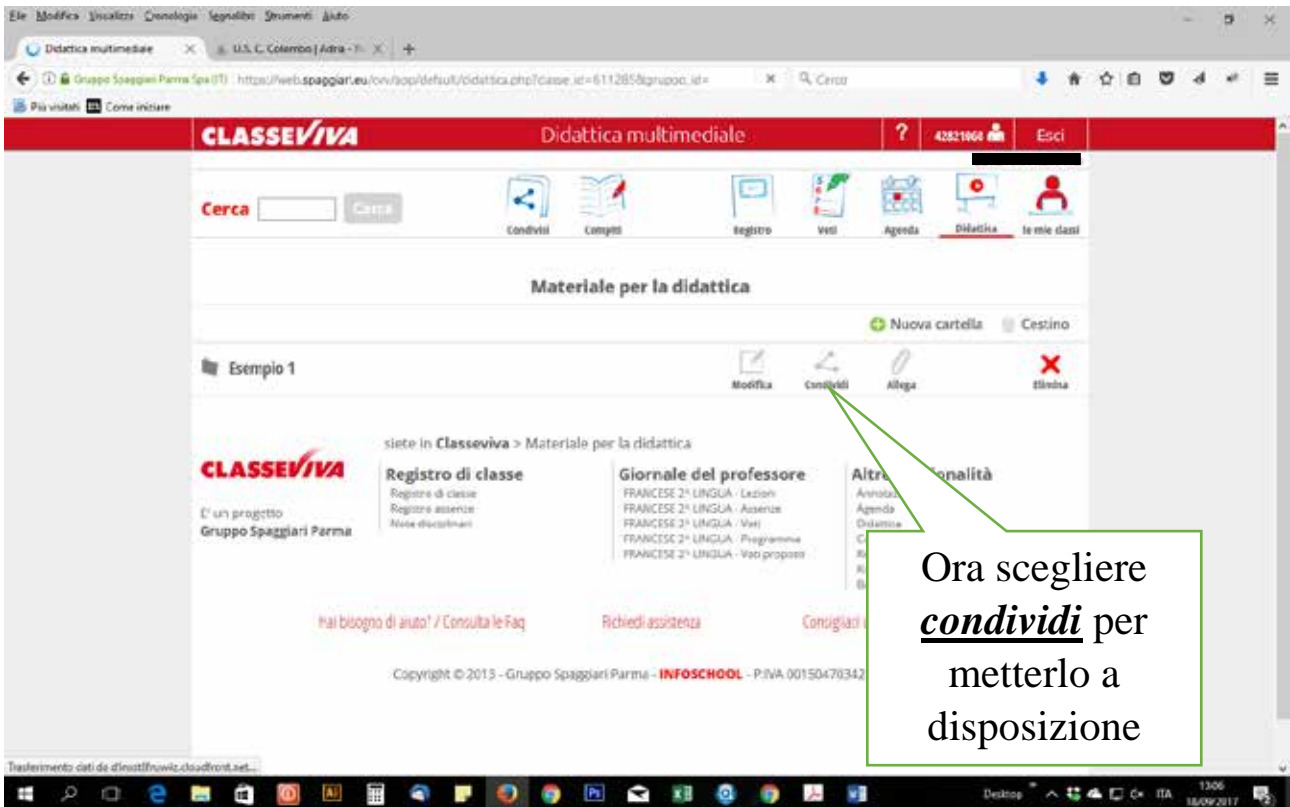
File Modifica Visualizza Cronologia Segnalibri Strumenti Aiuto

Didattica multimediale | U.S. C. Colombo | Adria - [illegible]

Gruppo Spaggiari Parma Spa (IT) https://web.spaggiari.eu/cvv/app/default/didattica.php?classe_id=611285&gruppo_id= | Cerca

Più visitati | Come iniziare

CLASSEVIVA | Didattica multimediale | ? | 42821068 | Esci

Cerca | Cerca

Condividi | Compiti | Registro | Voti | Agenda | Didattica | le mie classi

Materiale per la didattica

Nuova cartella | Cestino

Esempio 1 | Modifica | Condividi | Allega | Elimina

siete in Classeviva > Materiale per la didattica

CLASSEVIVA

E' un progetto Gruppo Spaggiari Parma

Registro di classe
Registro di classe
Registro assenze
Note disciplinari

Giornale del professore
FRANCESE 2^ LINGUA - Lezioni
FRANCESE 2^ LINGUA - Assenze
FRANCESE 2^ LINGUA - Voti
FRANCESE 2^ LINGUA - Programma
FRANCESE 2^ LINGUA - Voti proposti

Altre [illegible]onalità
Annota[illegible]
Agenda
Didattica

Hai bisogno di aiuto? / Consulta le Faq | Richiedi assistenza | Consigliaci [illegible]

Copyright © 2013 - Gruppo Spaggiari Parma - INFOSCHOOL - P.IVA 0015047034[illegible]

Ora scegliere ***condividi*** per metterlo a disposizione

Trasferimento dati da d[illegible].cloudfront.net...

Desktop ITA 13:06 18/09/2017